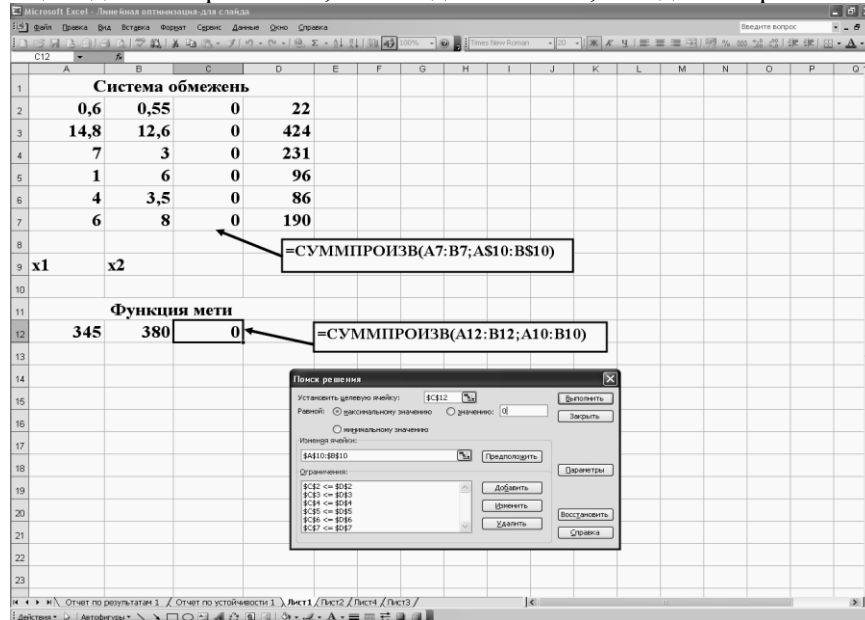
Microsoft Excel - Линейная оптимизация для слайда

Файл Правка Вид Вставка Формат Сервис Данные Окно Справка

Введите вопрос

Times New Roman 20

C12

| | A | B | C | D | E | F | G | H | I | J | K | L | M | N | O | P | Q |
|---|---|---|---|---|---|---|---|---|---|---|---|---|---|---|---|---|---|
| 1 | | Система обмежень | | | | | | | | | | | | | | | |
| 2 | 0,6 | 0,55 | 0 | 22 | | | | | | | | | | | | | |
| 3 | 14,8 | 12,6 | 0 | 424 | | | | | | | | | | | | | |
| 4 | 7 | 3 | 0 | 231 | | | | | | | | | | | | | |
| 5 | 1 | 6 | 0 | 96 | | | | | | | | | | | | | |
| 6 | 4 | 3,5 | 0 | 86 | | | | | | | | | | | | | |
| 7 | 6 | 8 | 0 | 190 | | | | | | | | | | | | | |
| 8 | | | | | | | | | | | | | | | | | |
| 9 | x1 | x2 | | | | | | | | | | | | | | | |
| 10 | | | | | | | | | | | | | | | | | |
| 11 | | Функция мети | | | | | | | | | | | | | | | |
| 12 | 345 | 380 | 0 | | | | | | | | | | | | | | |

=СУММПРОИЗВ(A7:B7;A$10:B$10)

=СУММПРОИЗВ(A12:B12;A10:B10)

Поиск решения

Установить целевую ячейку: $C$12

Равной: максимальному значению значению: 0

минимальному значению

Изменяя ячейки:

$A$10:$B$10

Предположить

Ограничения:

$C$2 <= $D$2
$C$3 <= $D$3
$C$4 <= $D$4
$C$5 <= $D$5
$C$6 <= $D$6
$C$7 <= $D$7

Выполнить

Закрыть

Параметры

Добавить

Изменить

Удалить

Восстановить

Справка

Отчет по результатам 1 / Отчет по устойчивости 1 / Лист1 / Лист2 / Лист4 / Лист3 /

Действия Автофигуры